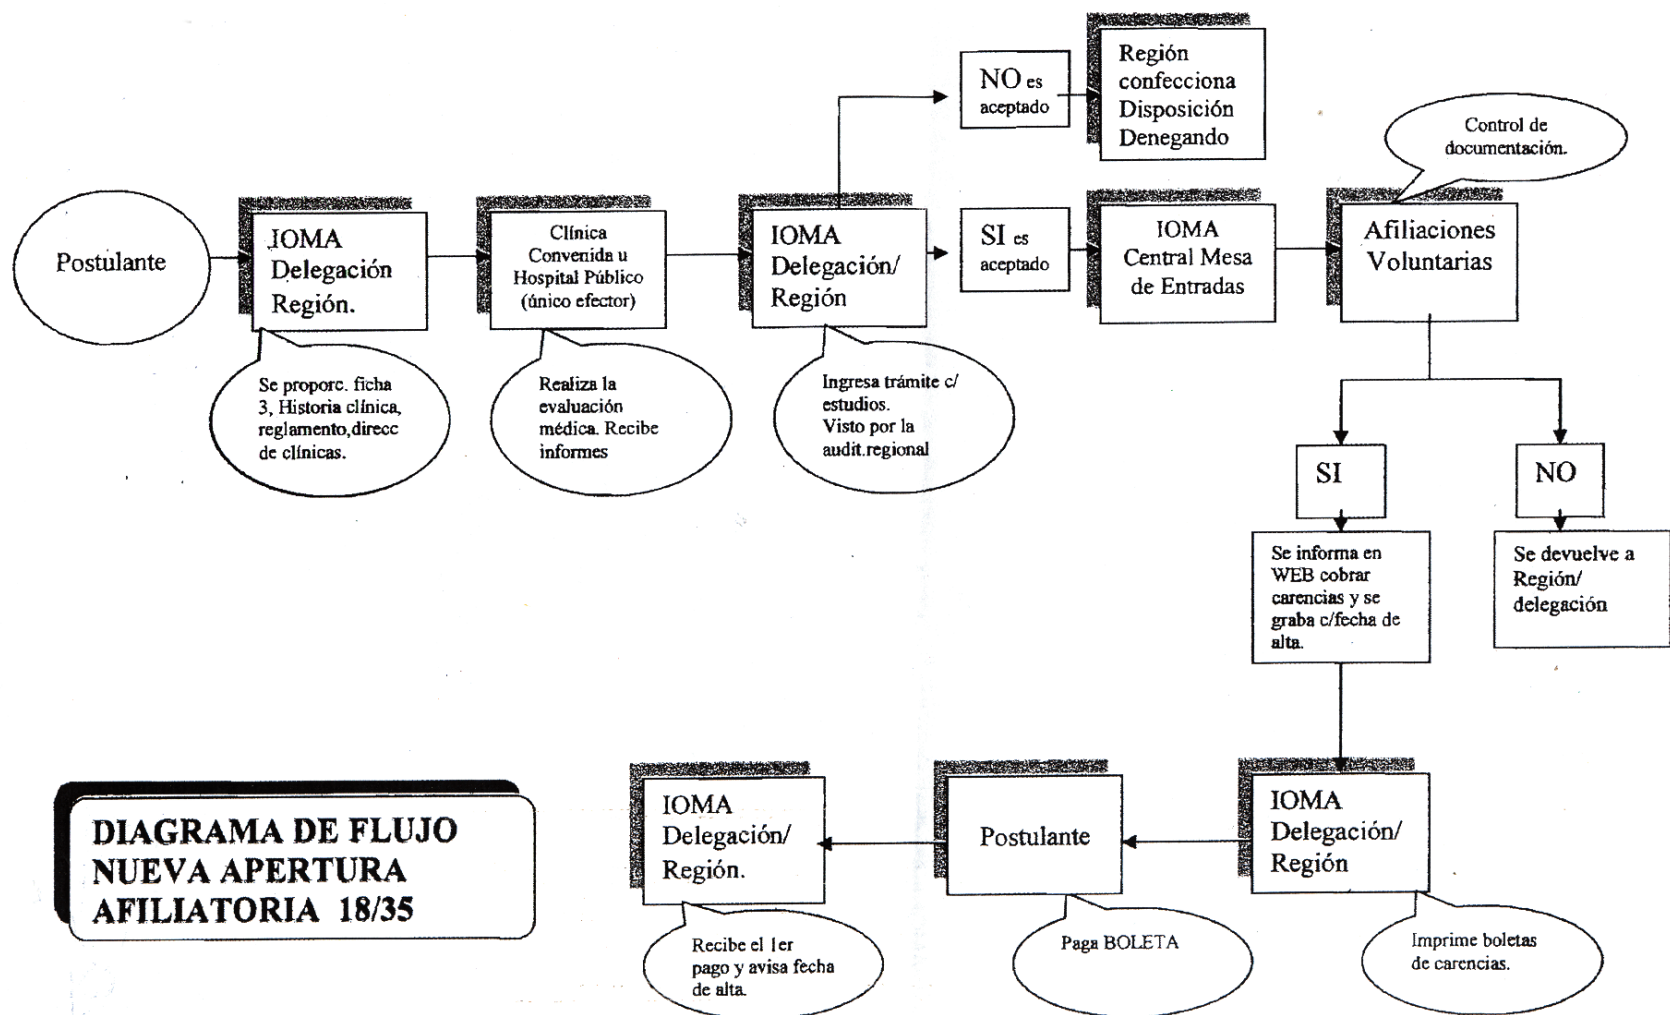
Postulante

IOMA Delegación Región.

Se proporc. ficha 3, Historia clínica, reglamento,direcc de clínicas.

Clínica Convenida u Hospital Público (único efector)

Realiza la evaluación médica. Recibe informes

IOMA Delegación/ Región

Ingresa trámite c/ estudios. Visto por la audit.regional

NO es aceptado

Región confecciona Disposición Denegando

SI es aceptado

IOMA Central Mesa de Entradas

Control de documentación.

Afiliaciones Voluntarias

SI

NO

Se informa en WEB cobrar carencias y se graba c/fecha de alta.

Se devuelve a Región/ delegación

IOMA Delegación/ Región

Imprime boletas de carencias.

Postulante

Paga BOLETA

IOMA Delegación/ Región.

Recibe el 1er pago y avisa fecha de alta.

DIAGRAMA DE FLUJO NUEVA APERTURA AFILIATORIA 18/35